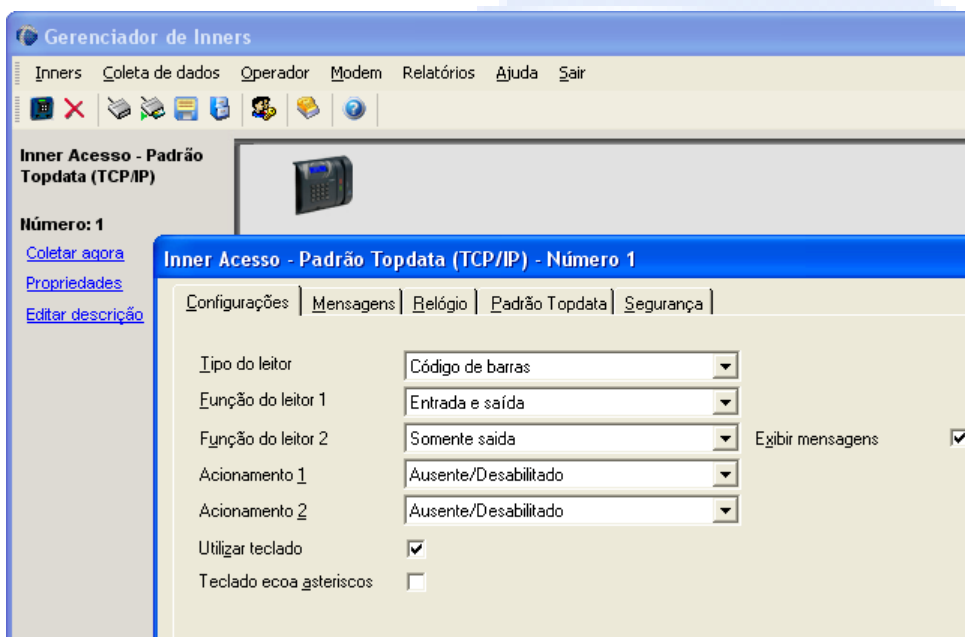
Gerenciador de Inners

Inners Coleta de dados Operador Modem Relatórios Ajuda Sair

Inner Acesso - Padrão Topdata (TCP/IP)

Número: 1

Coletar agora

Propriedades

Editar descrição

Inner Acesso - Padrão Topdata (TCP/IP) - Número 1

Configurações | Mensagens | Relógio | Padrão Topdata | Segurança

Tipo do leitor | Código de barras

Função do leitor 1 | Entrada e saída

Função do leitor 2 | Somente saida

Exibir mensagens

Acionamento 1 | Ausente/Desabilitado

Acionamento 2 | Ausente/Desabilitado

Utilizar teclado

Teclado ecoa asteriscos